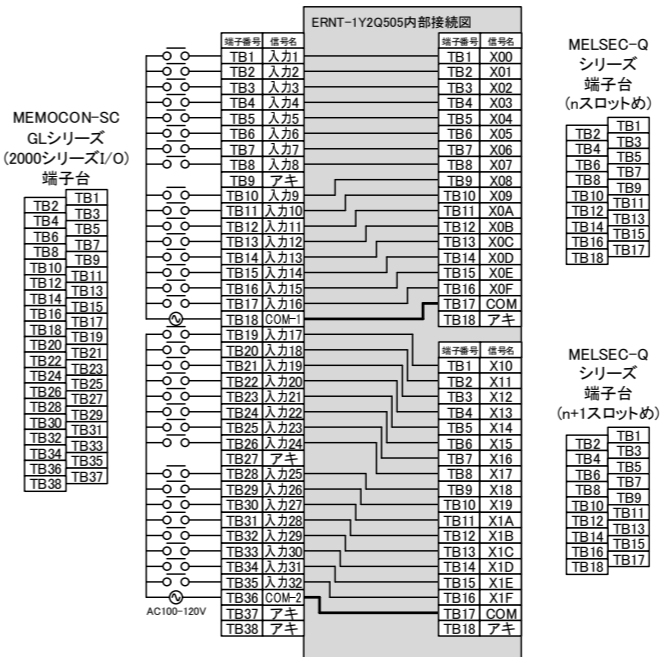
ERNT-1Y2Q505内部接続図

MEMOCON-SC
GLシリーズ
(2000シリーズI/O)
端子台

| TB2 | TB1 |
|---|---|
| TB4 | TB3 |
| TB6 | TB5 |
| TB8 | TB7 |
| TB10 | TB9 |
| TB12 | TB11 |
| TB14 | TB13 |
| TB16 | TB15 |
| TB18 | TB17 |
| TB20 | TB19 |
| TB22 | TB21 |
| TB24 | TB23 |
| TB26 | TB25 |
| TB28 | TB27 |
| TB30 | TB29 |
| TB32 | TB31 |
| TB34 | TB33 |
| TB36 | TB35 |
| TB38 | TB37 |

| 端子番号 | 信号名 |
|---|---|
| TB1 | 入力1 |
| TB2 | 入力2 |
| TB3 | 入力3 |
| TB4 | 入力4 |
| TB5 | 入力5 |
| TB6 | 入力6 |
| TB7 | 入力7 |
| TB8 | 入力8 |
| TB9 | アキ |
| TB10 | 入力9 |
| TB11 | 入力10 |
| TB12 | 入力11 |
| TB13 | 入力12 |
| TB14 | 入力13 |
| TB15 | 入力14 |
| TB16 | 入力15 |
| TB17 | 入力16 |
| TB18 | COM-1 |
| TB19 | 入力17 |
| TB20 | 入力18 |
| TB21 | 入力19 |
| TB22 | 入力20 |
| TB23 | 入力21 |
| TB24 | 入力22 |
| TB25 | 入力23 |
| TB26 | 入力24 |
| TB27 | アキ |
| TB28 | 入力25 |
| TB29 | 入力26 |
| TB30 | 入力27 |
| TB31 | 入力28 |
| TB32 | 入力29 |
| TB33 | 入力30 |
| TB34 | 入力31 |
| TB35 | 入力32 |
| TB36 | COM-2 |
| TB37 | アキ |
| TB38 | アキ |

AC100~120V

| 端子番号 | 信号名 |
|---|---|
| TB1 | X00 |
| TB2 | X01 |
| TB3 | X02 |
| TB4 | X03 |
| TB5 | X04 |
| TB6 | X05 |
| TB7 | X06 |
| TB8 | X07 |
| TB9 | X08 |
| TB10 | X09 |
| TB11 | X0A |
| TB12 | X0B |
| TB13 | X0C |
| TB14 | X0D |
| TB15 | X0E |
| TB16 | X0F |
| TB17 | COM |
| TB18 | アキ |

| 端子番号 | 信号名 |
|---|---|
| TB1 | X10 |
| TB2 | X11 |
| TB3 | X12 |
| TB4 | X13 |
| TB5 | X14 |
| TB6 | X15 |
| TB7 | X16 |
| TB8 | X17 |
| TB9 | X18 |
| TB10 | X19 |
| TB11 | X1A |
| TB12 | X1B |
| TB13 | X1C |
| TB14 | X1D |
| TB15 | X1E |
| TB16 | X1F |
| TB17 | COM |
| TB18 | アキ |

MELSEC-Q
シリーズ
端子台
(nスロットめ)

| TB2 | TB1 |
|---|---|
| TB4 | TB3 |
| TB6 | TB5 |
| TB8 | TB7 |
| TB10 | TB9 |
| TB12 | TB11 |
| TB14 | TB13 |
| TB16 | TB15 |
| TB18 | TB17 |

MELSEC-Q
シリーズ
端子台
(n+1スロットめ)

| TB2 | TB1 |
|---|---|
| TB4 | TB3 |
| TB6 | TB5 |
| TB8 | TB7 |
| TB10 | TB9 |
| TB12 | TB11 |
| TB14 | TB13 |
| TB16 | TB15 |
| TB18 | TB17 |